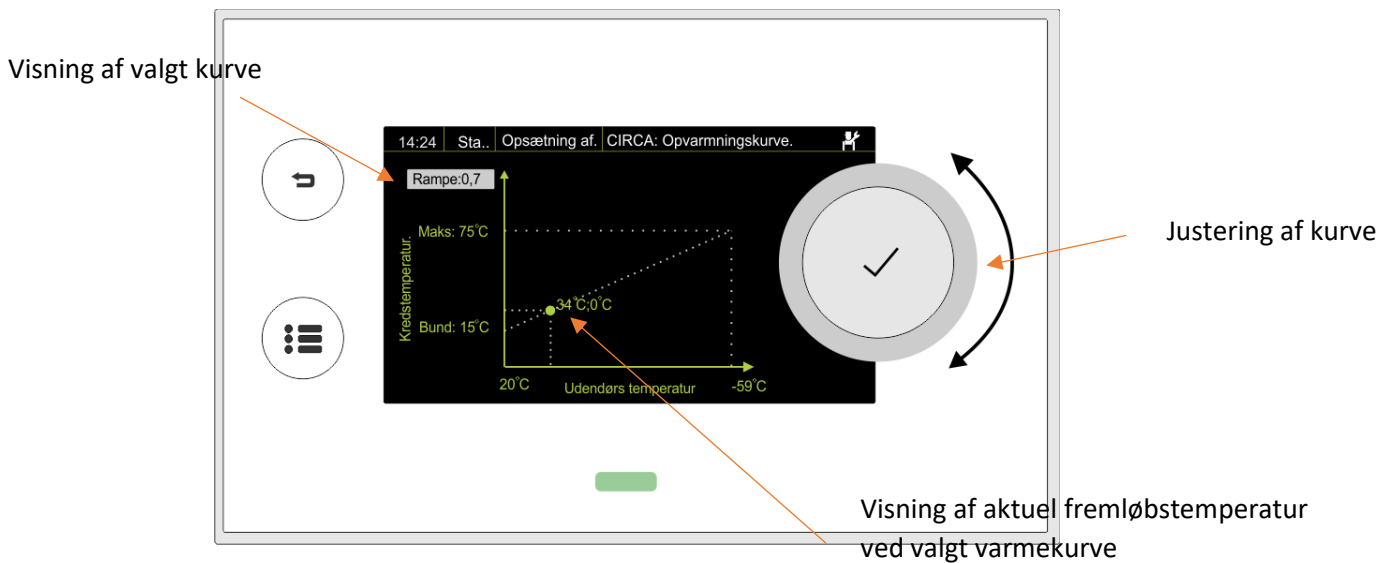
Visning af valgt kurve

14:24 | Sta.. | Opsætning af. | CIRCA: Opvarmningskurve.

Rampe:0,7

Kredstemperatur

Maks: 75˚C

34˚C;0˚C

Bund: 15˚C

20˚C

Udendørs temperatur

-59˚C

Justering af kurve

Visning af aktuel fremløbstemperatur ved valgt varmekurve